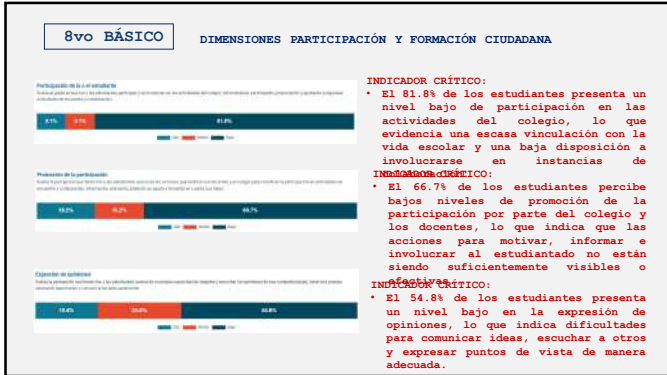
8vo BÁSICO

DIMENSIONES PARTICIPACIÓN Y FORMACIÓN CIUDADANA

Participación de la o el estudiante

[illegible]

9,1%

9,1%

81,8%

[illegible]

INDICADOR CRÍTICO:

• El 81.8% de los estudiantes presenta un nivel bajo de participación en las actividades del colegio, lo que evidencia una escasa vinculación con la vida escolar y una baja disposición a involucrarse en instancias de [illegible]

Promoción de la participación

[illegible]

19,2%

15,2%

66,7%

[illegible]

INDICADOR CRÍTICO:

• El 66.7% de los estudiantes percibe bajos niveles de promoción de la participación por parte del colegio y los docentes, lo que indica que las acciones para motivar, informar e involucrar al estudiantado no están siendo suficientemente visibles o efectivas.

Expresión de opiniones

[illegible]

19,4%

25,8%

54,8%

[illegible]

INDICADOR CRÍTICO:

• El 54.8% de los estudiantes presenta un nivel bajo en la expresión de opiniones, lo que indica dificultades para comunicar ideas, escuchar a otros y expresar puntos de vista de manera adecuada.